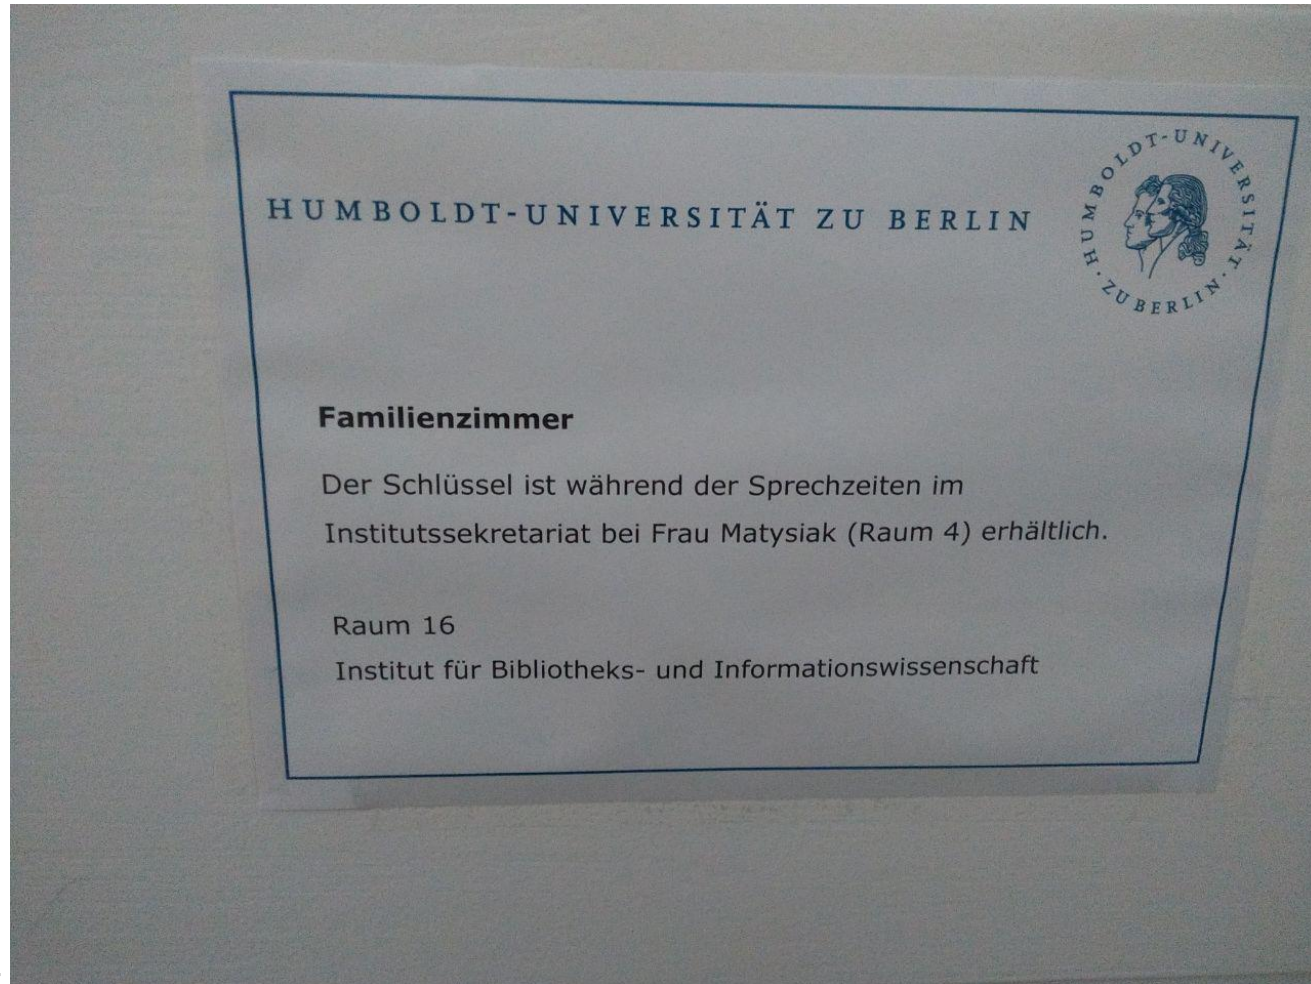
HUMBOLDT-UNIVERSITÄT ZU BERLIN

HUMBOLDT-UNIVERSITÄT ZU BERLIN

Familienzimmer

Der Schlüssel ist während der Sprechzeiten im Institutssekretariat bei Frau Matysiak (Raum 4) erhältlich.

Raum 16
Institut für Bibliotheks- und Informationswissenschaft